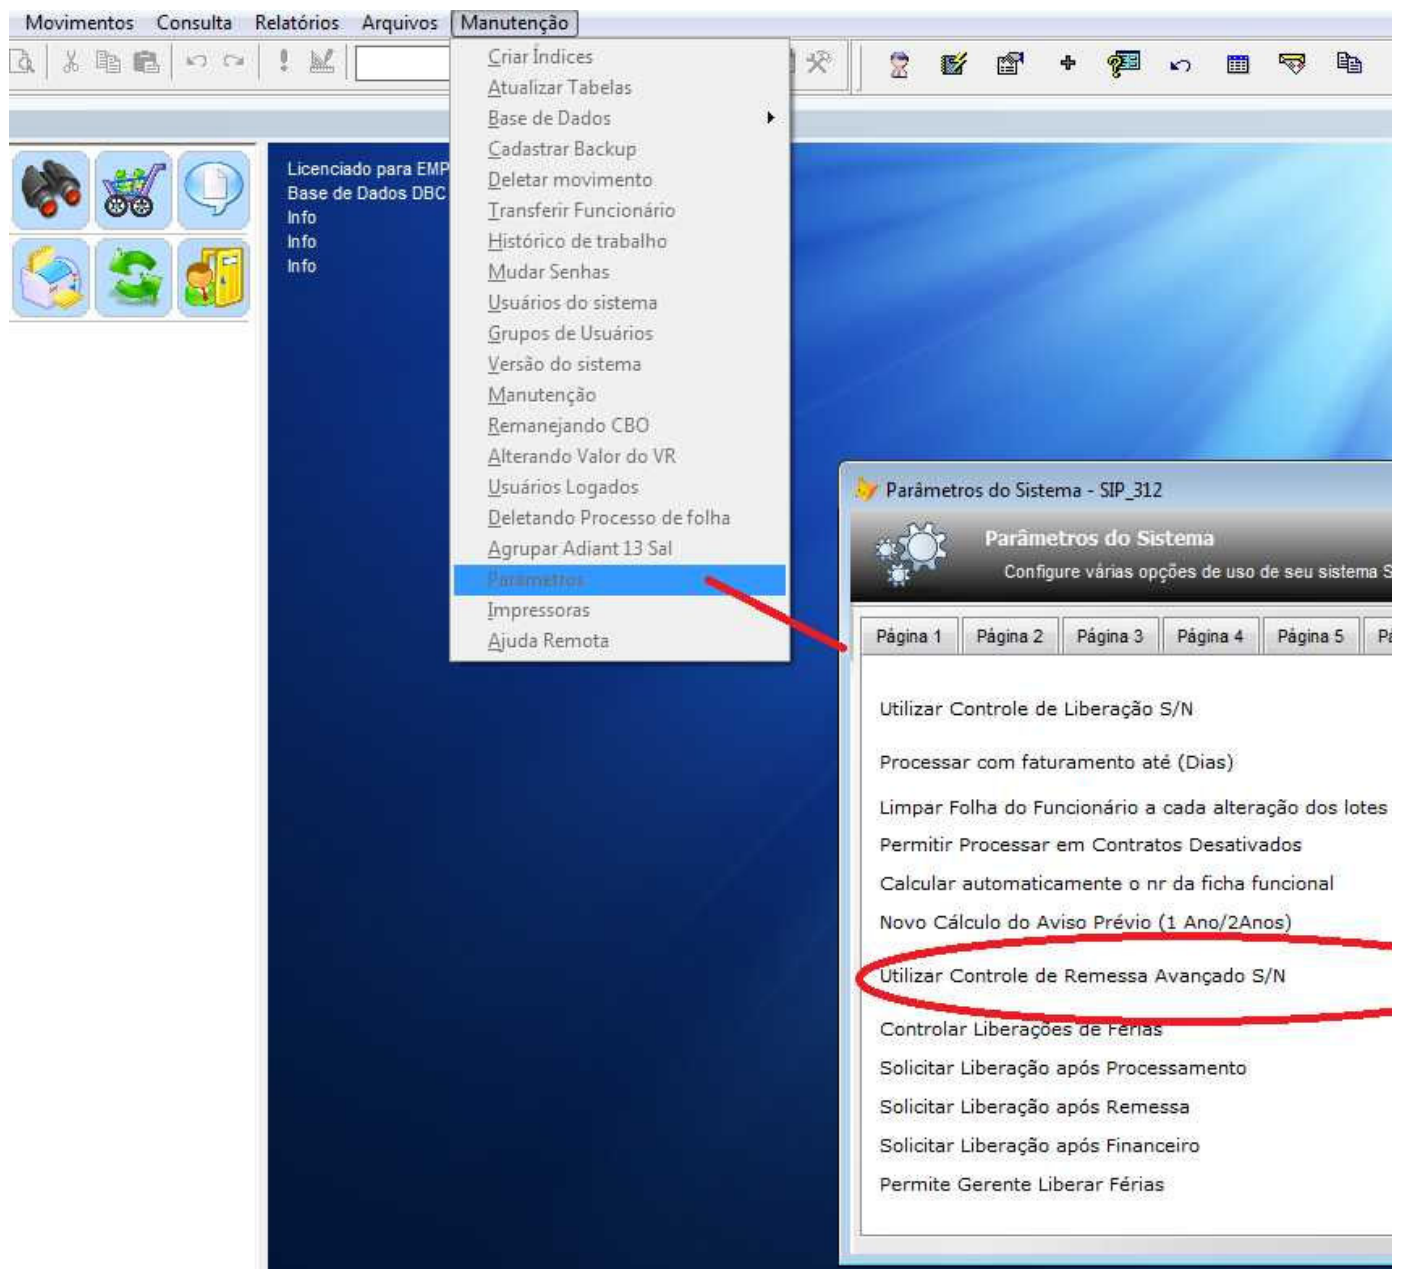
Movimentos Consulta Relatórios Arquivos Manutenção

Criar Índices
Atualizar Tabelas
Base de Dados
Cadastrar Backup
Deletar movimento
Transferir Funcionário
Histórico de trabalho
Mudar Senhas
Usuários do sistema
Grupos de Usuários
Versão do sistema
Manutenção
Remanejando CBO
Alterando Valor do VR
Usuários Logados
Deletando Processo de folha
Agrupar Adiant 13 Sal
Parametros
Impressoras
Ajuda Remota

Licenciado para EMP
Base de Dados DBC
Info
Info
Info

Parâmetros do Sistema - SIP_312

Parâmetros do Sistema
Configure várias opções de uso de seu sistema S

Página 1 | Página 2 | Página 3 | Página 4 | Página 5 | Pá

Utilizar Controle de Liberação S/N

Processar com faturamento até (Dias)

Limpar Folha do Funcionário a cada alteração dos lotes
Permitir Processar em Contratos Desativados
Calcular automaticamente o nr da ficha funcional
Novo Cálculo do Aviso Prévio (1 Ano/2Anos)

Utilizar Controle de Remessa Avançado S/N

Controlar Liberações de Férias
Solicitar Liberação após Processamento
Solicitar Liberação após Remessa
Solicitar Liberação após Financeiro
Permite Gerente Liberar Férias